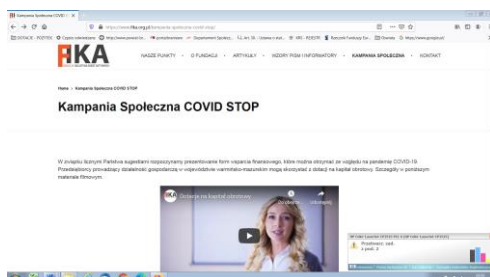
Kampania Społeczna COVID S ×

https://www.fika.org.pl/kampania-spoleczna-covid-stop/

NASZE PUNKTY · O FUNDACJI · ARTYKUŁY · WZORY PISM I INFORMATORY · KAMPANIA SPOŁECZNA · KONTAKT

Home › Kampania Społeczna COVID STOP

Kampania Społeczna COVID STOP

W związku licznymi Pańskimi sugestiami rozpoczynamy prezentowanie form wsparcia finansowego, które można otrzymać ze względu na pandemię COVID-19. Przedsiębiorcy prowadzący działalność gospodarczą w województwie warmińsko-mazurskim mogą skorzystać z dotacji na kapitał obrotowy. Szczegóły w poniższym materiale filmowym.

Dotacje na kapitał obrotowy

Przełożony: sad.
z pod.: 2